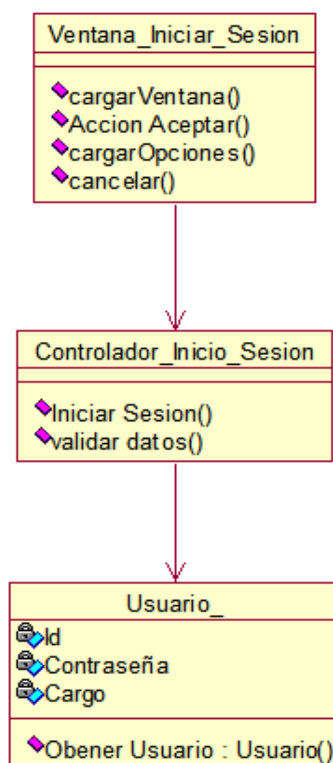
Ventana_Iniciar_Sesion

cargarVentana()
Accion Aceptar()
cargarOpciones()
cancelar()

Controlador_Inicio_Sesion

Iniciar Sesion()
validar datos()

Usuario_

Id
Contraseña
Cargo

Obener Usuario : Usuario()